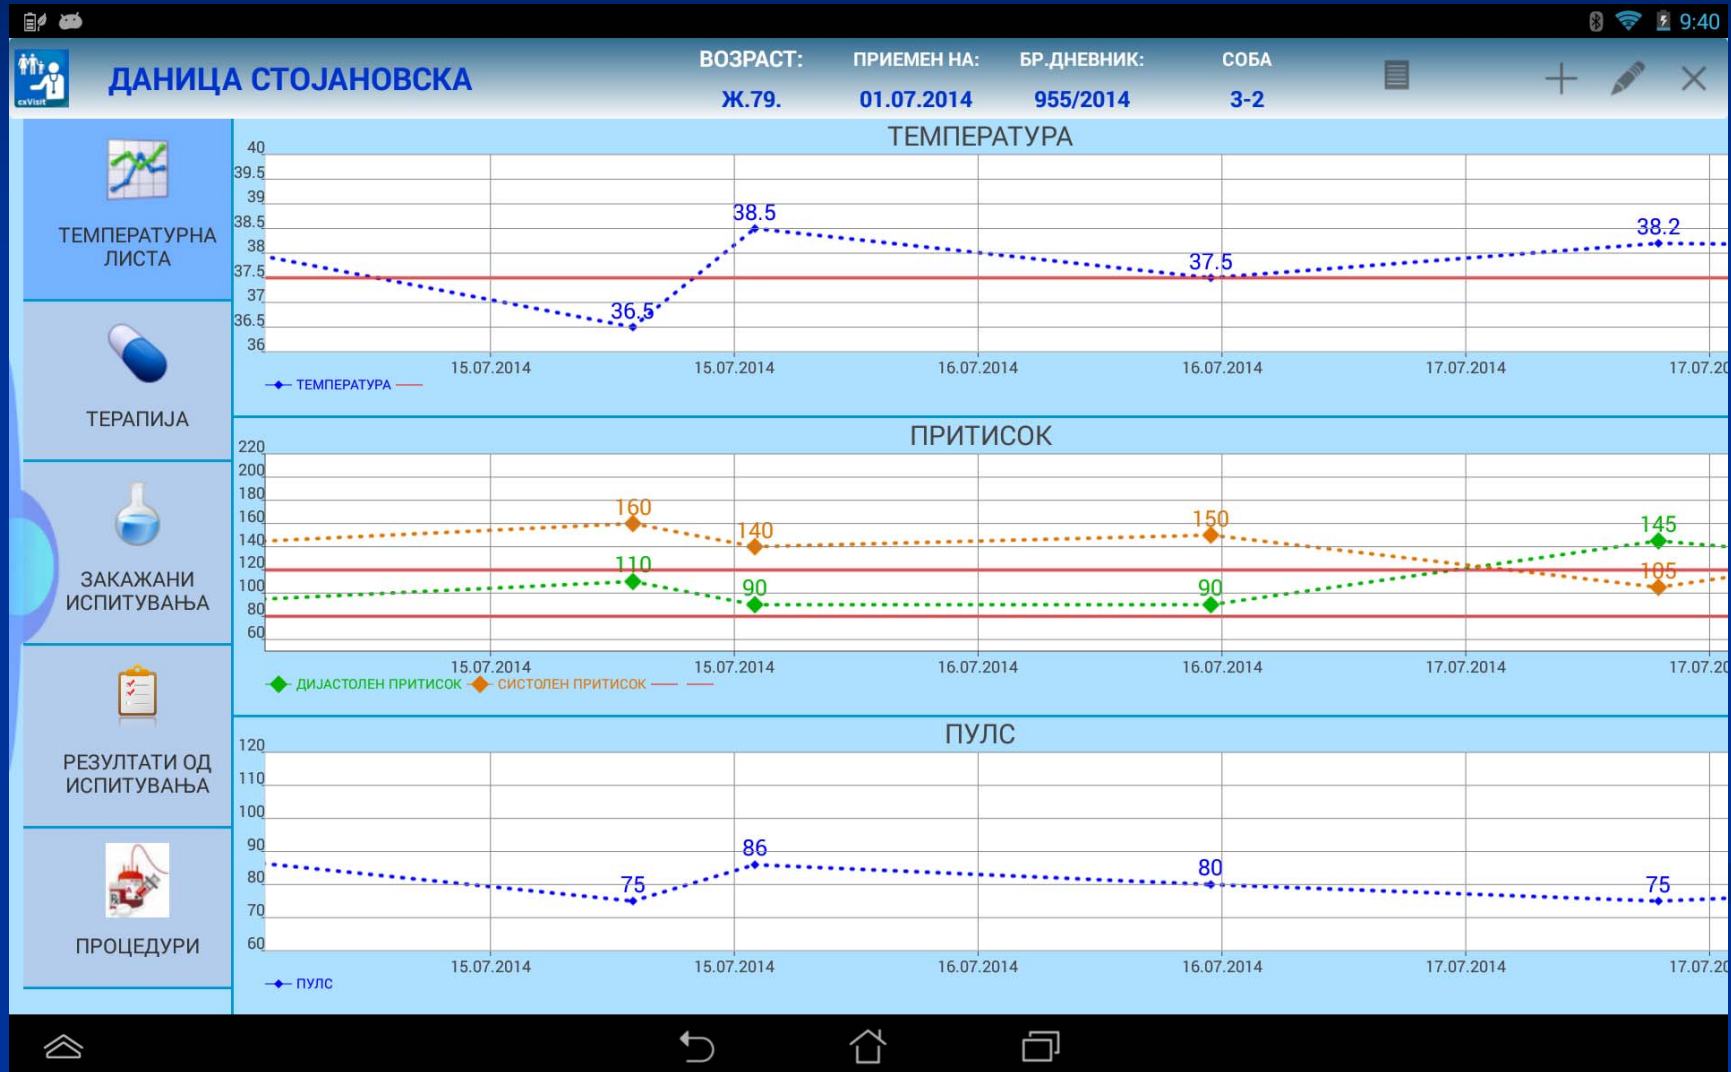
9:40

exVisit

ДАНИЦА СТОЈАНОВСКА

ВОЗРАСТ: Ж.79.

ПРИЕМЕН НА: 01.07.2014

БР.ДНЕВНИК: 955/2014

СОБА 3-2

ТЕМПЕРАТУРНА ЛИСТА

ТЕРАПИЈА

ЗАКАЖАНИ ИСПИТУВАЊА

РЕЗУЛТАТИ ОД ИСПИТУВАЊА

ПРОЦЕДУРИ

ТЕМПЕРАТУРА

40
39.5
39
38.5
38
37.5
37
36.5
36

38.5
36.5
37.5
38.2

15.07.2014 15.07.2014 16.07.2014 16.07.2014 17.07.2014 17.07.20

ТЕМПЕРАТУРА

ПРИТИСОК

220
200
180
160
140
120
100
80
60

160
140
150
145
110
90
90
105

15.07.2014 15.07.2014 16.07.2014 16.07.2014 17.07.2014 17.07.20

ДИЈАСТОЛЕН ПРИТИСОК СИСТОЛЕН ПРИТИСОК

ПУЛС

120
110
100
90
80
70
60

86
75
80
75

15.07.2014 15.07.2014 16.07.2014 16.07.2014 17.07.2014 17.07.20

ПУЛС